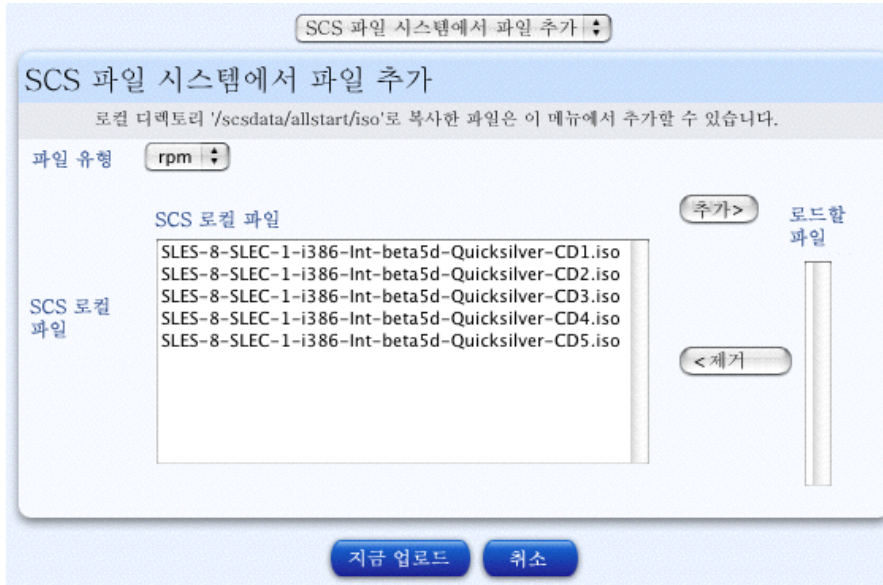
SCS 파일 시스템에서 파일 추가

SCS 파일 시스템에서 파일 추가

로컬 디렉토리 '/scsdata/allstart/iso'로 복사한 파일은 이 메뉴에서 추가할 수 있습니다.

파일 유형 rpm

SCS 로컬 파일

SCS 로컬 파일

SLES-8-SLEC-1-i386-Int-beta5d-Quicksilver-CD1.iso
SLES-8-SLEC-1-i386-Int-beta5d-Quicksilver-CD2.iso
SLES-8-SLEC-1-i386-Int-beta5d-Quicksilver-CD3.iso
SLES-8-SLEC-1-i386-Int-beta5d-Quicksilver-CD4.iso
SLES-8-SLEC-1-i386-Int-beta5d-Quicksilver-CD5.iso

추가>

<제거

로드할 파일

지금 업로드 취소